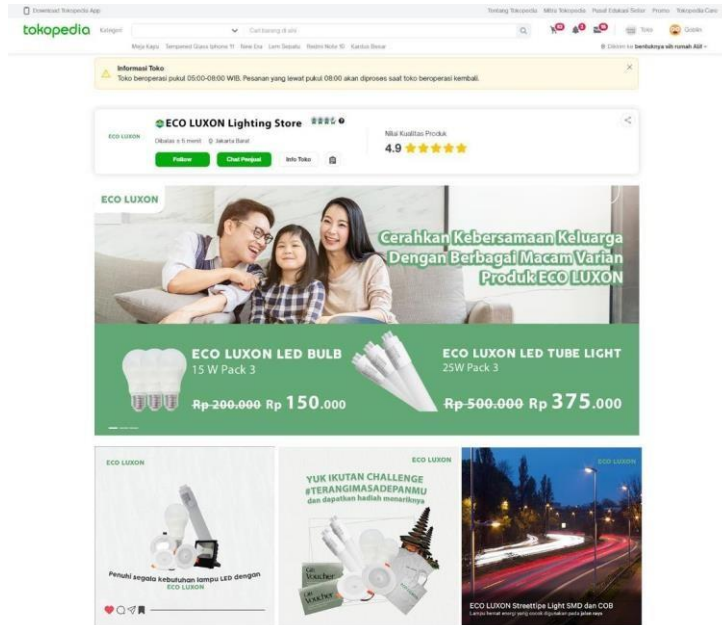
Download Tokopedia App

Tentang Tokopedia Mitra Tokopedia Pusat Edukasi Seller Promo Tokopedia Care

tokopedia Kategori Cari barang di sini

Meja Kayu Tempered Glass Iphone 11 New Era Lem Sepatu Redmi Note 10 Kardus Besar

Toko Qolbin

Dikirim ke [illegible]

Informasi Toko
Toko beroperasi pukul 05:00-08:00 WIB. Pesanan yang lewat pukul 08:00 akan diproses saat toko beroperasi kembali.

ECO LUXON

ECO LUXON Lighting Store

Dibalas ± 5 menit Jakarta Barat

Follow Chat Penjual Info Toko

Nilai Kualitas Produk

4.9

ECO LUXON

Cerahkan Kebersamaan Keluarga Dengan Berbagai Macam Varian Produk ECO LUXON

ECO LUXON LED BULB
15 W Pack 3

Rp 200.000 Rp 150.000

ECO LUXON LED TUBE LIGHT
25W Pack 3

Rp 500.000 Rp 375.000

ECO LUXON

Penuhi segala kebutuhan lampu LED dengan ECO LUXON

ECO LUXON

YUK IKUTAN CHALLENGE #TERANGIMASADEPANMU dan dapatkan hadiah menariknya

Voucher

Voucher

ECO LUXON

ECO LUXON StreetLight LED SMD dan COB
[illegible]